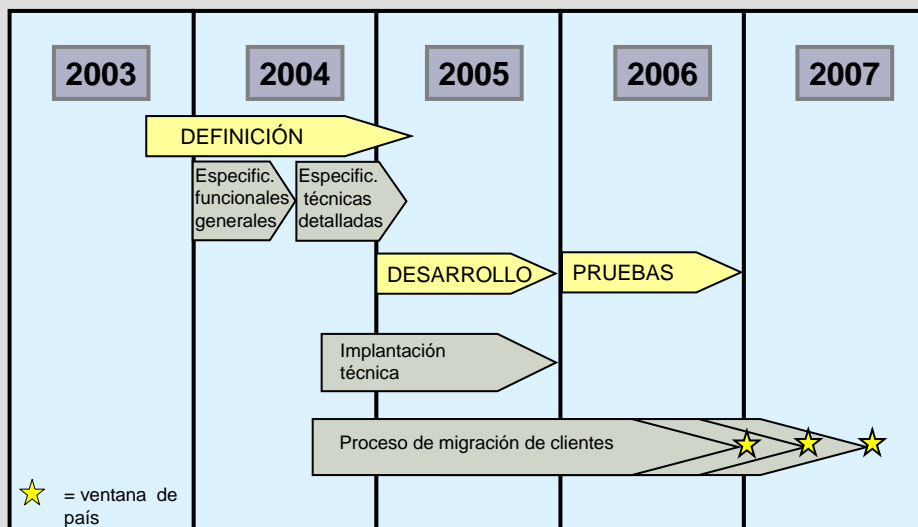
2003

2004

2005

2006

2007

DEFINICIÓN

Especific. funcionales generales

Especific. técnicas detalladas

DESARROLLO

PRUEBAS

Implantación técnica

Proceso de migración de clientes

= ventana de país